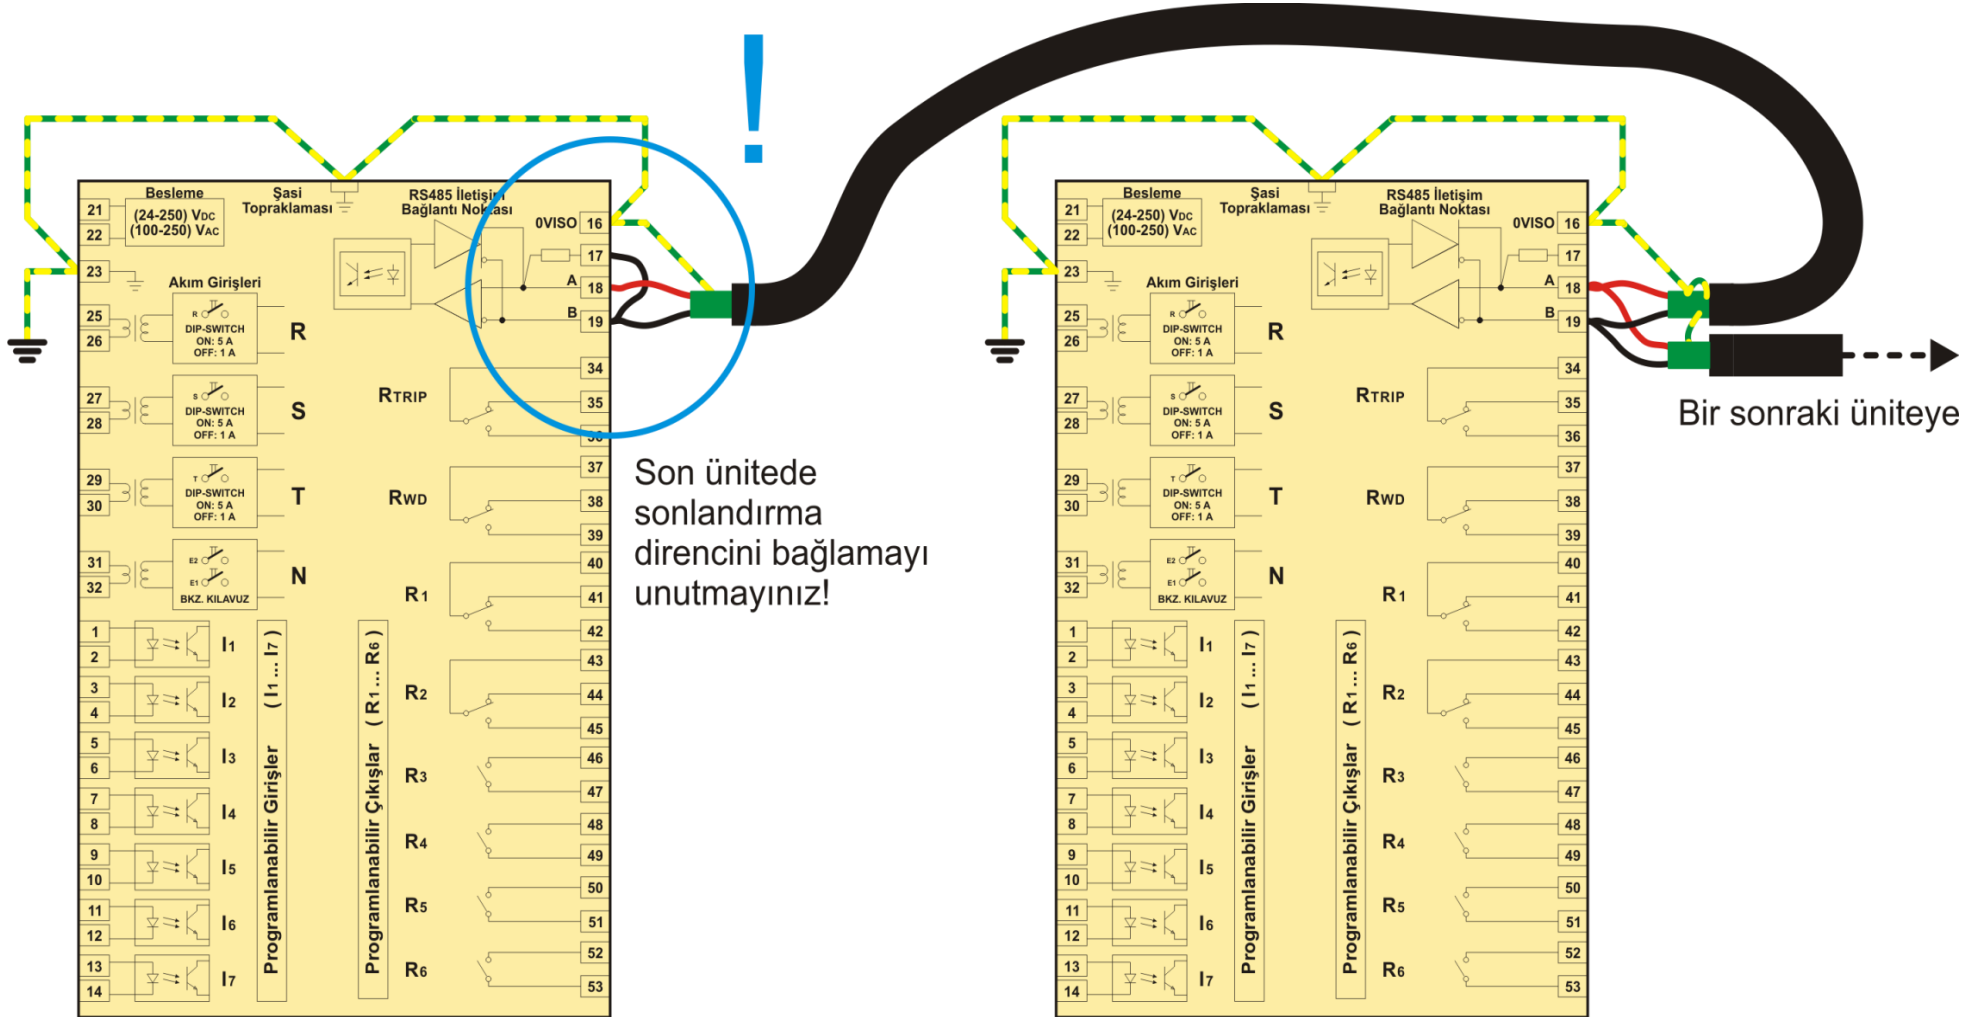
!

Besleme
Şasi Topraklaması
RS485 İletişim Bağlantı Noktası
21
22
(24-250) VDC
(100-250) VAC
23
Akım Girişleri
0VISO
16
17
A
18
B
19
25
26
R
DIP-SWITCH
ON: 5 A
OFF: 1 A
R
27
28
S
DIP-SWITCH
ON: 5 A
OFF: 1 A
S
29
30
T
DIP-SWITCH
ON: 5 A
OFF: 1 A
T
31
32
E2
E1
BKZ. KILAVUZ
N
RTRIP
34
35
36
RWD
37
38
39
R1
40
41
42
43
R2
44
45
R3
46
47
R4
48
49
R5
50
51
R6
52
53
1
2
I1
3
4
I2
5
6
I3
7
8
I4
9
10
I5
11
12
I6
13
14
I7
Programlanabilir Girişler (I1 ... I7)
Programlanabilir Çıkışlar (R1 ... R6)

Son ünitede sonlandırma direncini bağlamayı unutmayınız!

Besleme
Şasi Topraklaması
RS485 İletişim Bağlantı Noktası
21
22
(24-250) VDC
(100-250) VAC
23
Akım Girişleri
0VISO
16
17
A
18
B
19
25
26
R
DIP-SWITCH
ON: 5 A
OFF: 1 A
R
27
28
S
DIP-SWITCH
ON: 5 A
OFF: 1 A
S
29
30
T
DIP-SWITCH
ON: 5 A
OFF: 1 A
T
31
32
E2
E1
BKZ. KILAVUZ
N
RTRIP
34
35
36
RWD
37
38
39
R1
40
41
42
43
R2
44
45
R3
46
47
R4
48
49
R5
50
51
R6
52
53
1
2
I1
3
4
I2
5
6
I3
7
8
I4
9
10
I5
11
12
I6
13
14
I7
Programlanabilir Girişler (I1 ... I7)
Programlanabilir Çıkışlar (R1 ... R6)

Bir sonraki üniteye